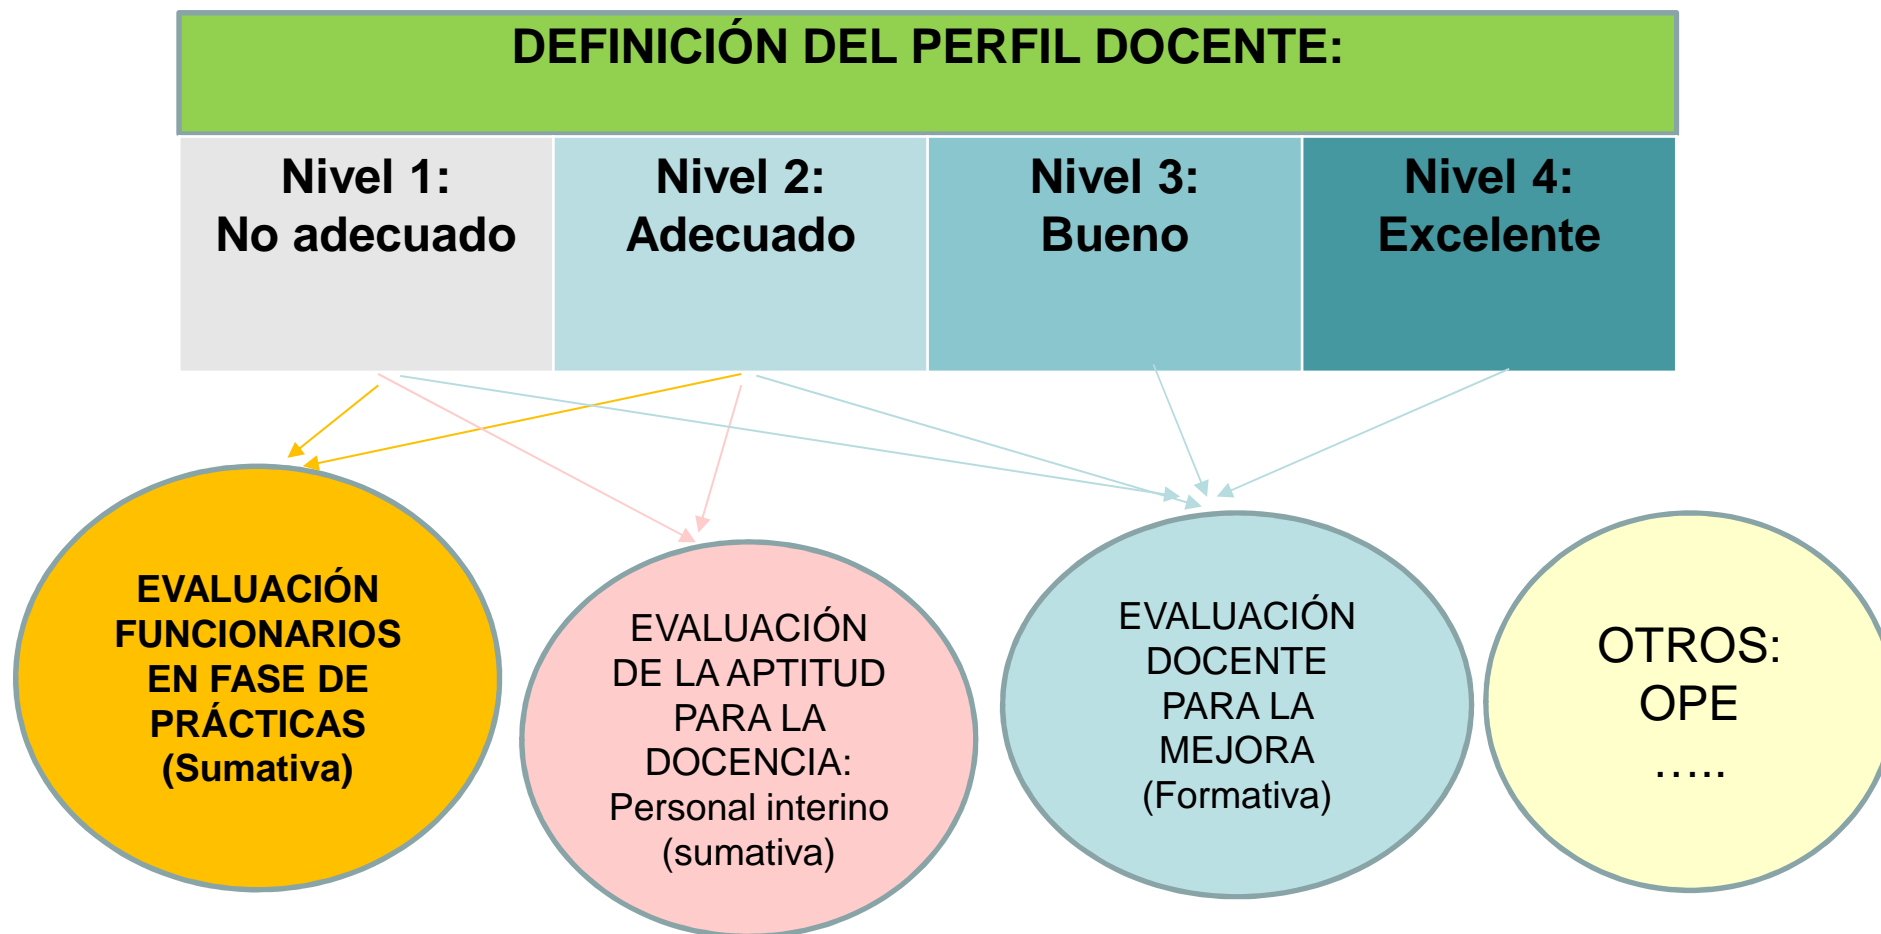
DEFINICIÓN DEL PERFIL DOCENTE:

| Nivel 1: No adecuado | Nivel 2: Adecuado | Nivel 3: Bueno | Nivel 4: Excelente |
|---|---|---|---|

EVALUACIÓN FUNCIONARIOS EN FASE DE PRÁCTICAS (Sumativa)

EVALUACIÓN DE LA APTITUD PARA LA DOCENCIA: Personal interino (sumativa)

EVALUACIÓN DOCENTE PARA LA MEJORA (Formativa)

OTROS: OPE .....